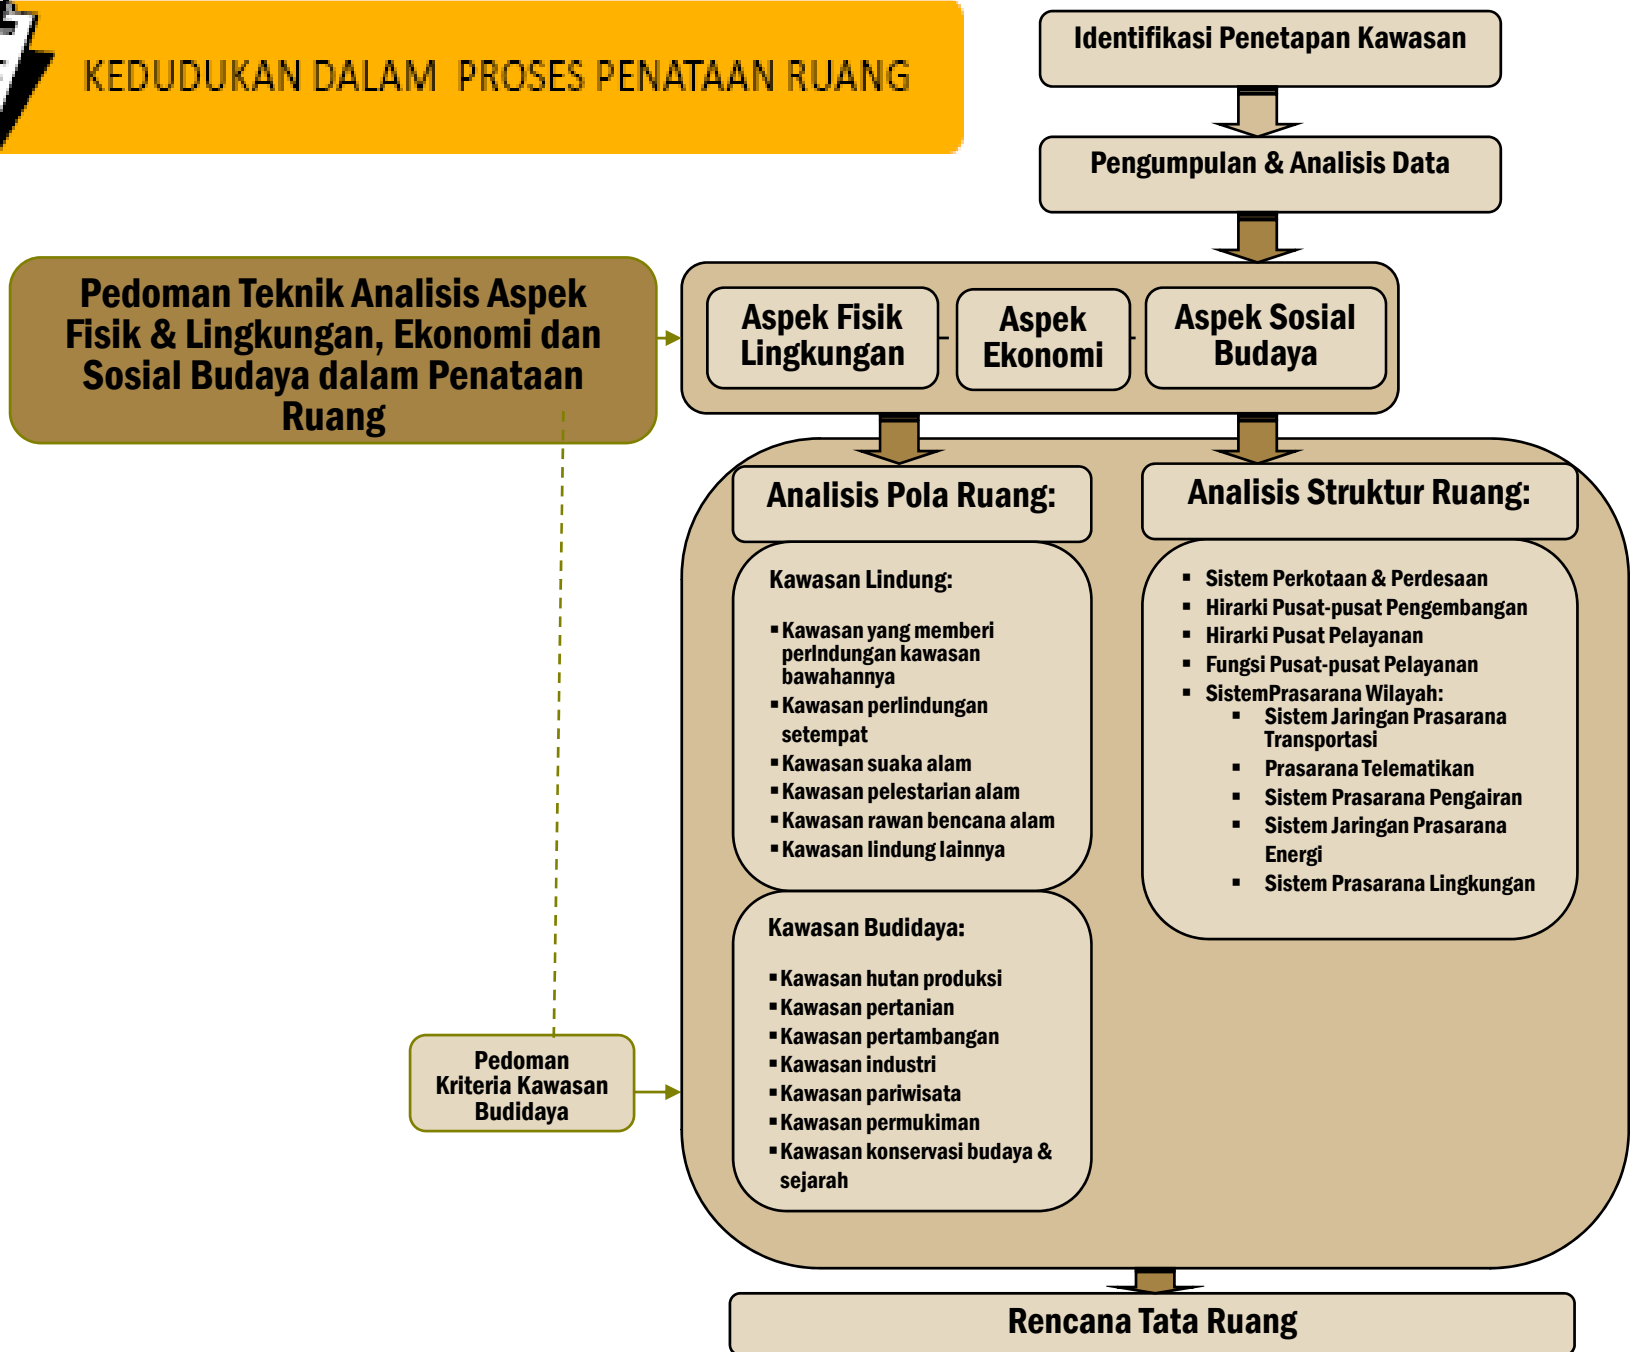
KEDUDUKAN DALAM PROSES PENATAAN RUANG

Identifikasi Penetapan Kawasan

Pengumpulan & Analisis Data

Pedoman Teknik Analisis Aspek Fisik & Lingkungan, Ekonomi dan Sosial Budaya dalam Penataan Ruang

Aspek Fisik Lingkungan

Aspek Ekonomi

Aspek Sosial Budaya

Analisis Pola Ruang:

Kawasan Lindung:

▪ Kawasan yang memberi perlndungan kawasan bawahannya
▪ Kawasan perlindungan setempat
▪ Kawasan suaka alam
▪ Kawasan pelestarian alam
▪ Kawasan rawan bencana alam
▪ Kawasan lindung lainnya

Kawasan Budidaya:

▪ Kawasan hutan produksi
▪ Kawasan pertanian
▪ Kawasan pertambangan
▪ Kawasan industri
▪ Kawasan pariwisata
▪ Kawasan permukiman
▪ Kawasan konservasi budaya & sejarah

Analisis Struktur Ruang:

▪ Sistem Perkotaan & Perdesaan
▪ Hirarki Pusat-pusat Pengembangan
▪ Hirarki Pusat Pelayanan
▪ Fungsi Pusat-pusat Pelayanan
▪ SistemPrasarana Wilayah:
 ▪ Sistem Jaringan Prasarana Transportasi
 ▪ Prasarana Telematikan
 ▪ Sistem Prasarana Pengairan
 ▪ Sistem Jaringan Prasarana Energi
 ▪ Sistem Prasarana Lingkungan

Pedoman Kriteria Kawasan Budidaya

Rencana Tata Ruang